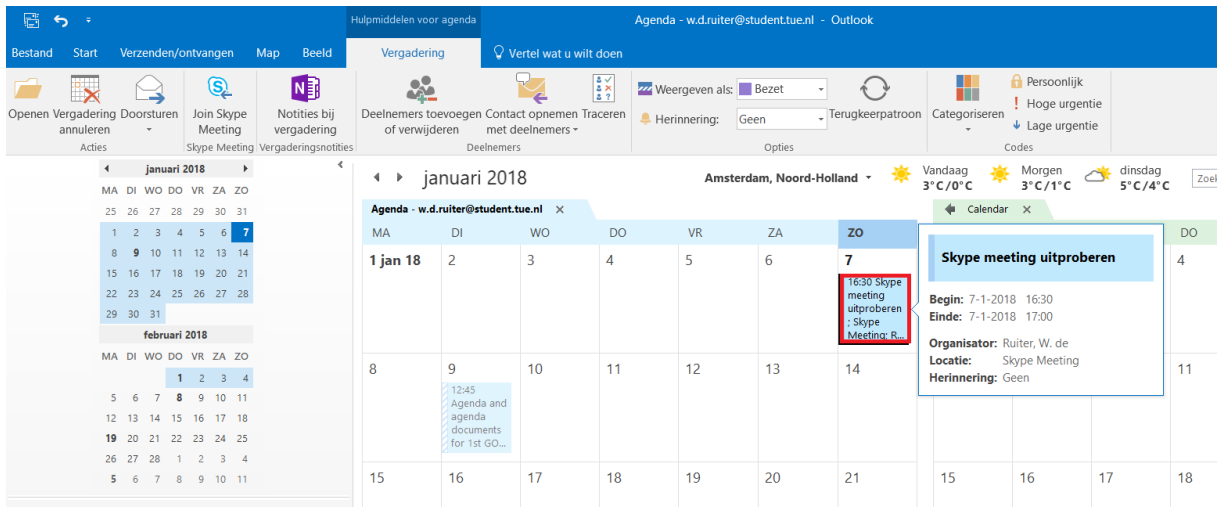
Hulpmiddelen voor agenda

Agenda - w.d.ruiter@student.tue.nl - Outlook

Bestand Start Verzenden/ontvangen Map Beeld Vergadering Vertel wat u wilt doen

Openen Vergadering annuleren Doorsturen Acties
Join Skype Meeting Skype Meeting
Notities bij vergadering Vergaderingsnotities
Deelnemers toevoegen of verwijderen Contact opnemen met deelnemers Traceren Deelnemers
Weergeven als: Bezet Herinnering: Geen Terugkeerpatroon Opties
Categoriseren Persoonlijk Hoge urgentie Lage urgentie Codes

januari 2018
| MA | DI | WO | DO | VR | ZA | ZO |
|---|---|---|---|---|---|---|
| 25 | 26 | 27 | 28 | 29 | 30 | 31 |
| 1 | 2 | 3 | 4 | 5 | 6 | 7 |
| 8 | 9 | 10 | 11 | 12 | 13 | 14 |
| 15 | 16 | 17 | 18 | 19 | 20 | 21 |
| 22 | 23 | 24 | 25 | 26 | 27 | 28 |
| 29 | 30 | 31 | | | | |

februari 2018
| MA | DI | WO | DO | VR | ZA | ZO |
|---|---|---|---|---|---|---|
| | | | 1 | 2 | 3 | 4 |
| 5 | 6 | 7 | 8 | 9 | 10 | 11 |
| 12 | 13 | 14 | 15 | 16 | 17 | 18 |
| 19 | 20 | 21 | 22 | 23 | 24 | 25 |
| 26 | 27 | 28 | 1 | 2 | 3 | 4 |
| 5 | 6 | 7 | 8 | 9 | 10 | 11 |

januari 2018 Amsterdam, Noord-Holland Vandaag 3°C/0°C Morgen 3°C/1°C dinsdag 5°C/4°C Zoe

Agenda - w.d.ruiter@student.tue.nl × Calendar ×

| MA | DI | WO | DO | VR | ZA | ZO | | | | DO |
|---|---|---|---|---|---|---|---|---|---|---|
| 1 jan 18 | 2 | 3 | 4 | 5 | 6 | 7 16:30 Skype meeting uitproberen ; Skype Meeting; R... | | | | 4 |
| 8 | 9 12:45 Agenda and agenda documents for 1st GO... | 10 | 11 | 12 | 13 | 14 | | | | 11 |
| 15 | 16 | 17 | 18 | 19 | 20 | 21 | 15 | 16 | 17 | 18 |

Skype meeting uitproberen
Begin: 7-1-2018 16:30
Einde: 7-1-2018 17:00
Organisator: Ruiter, W. de
Locatie: Skype Meeting
Herinnering: Geen